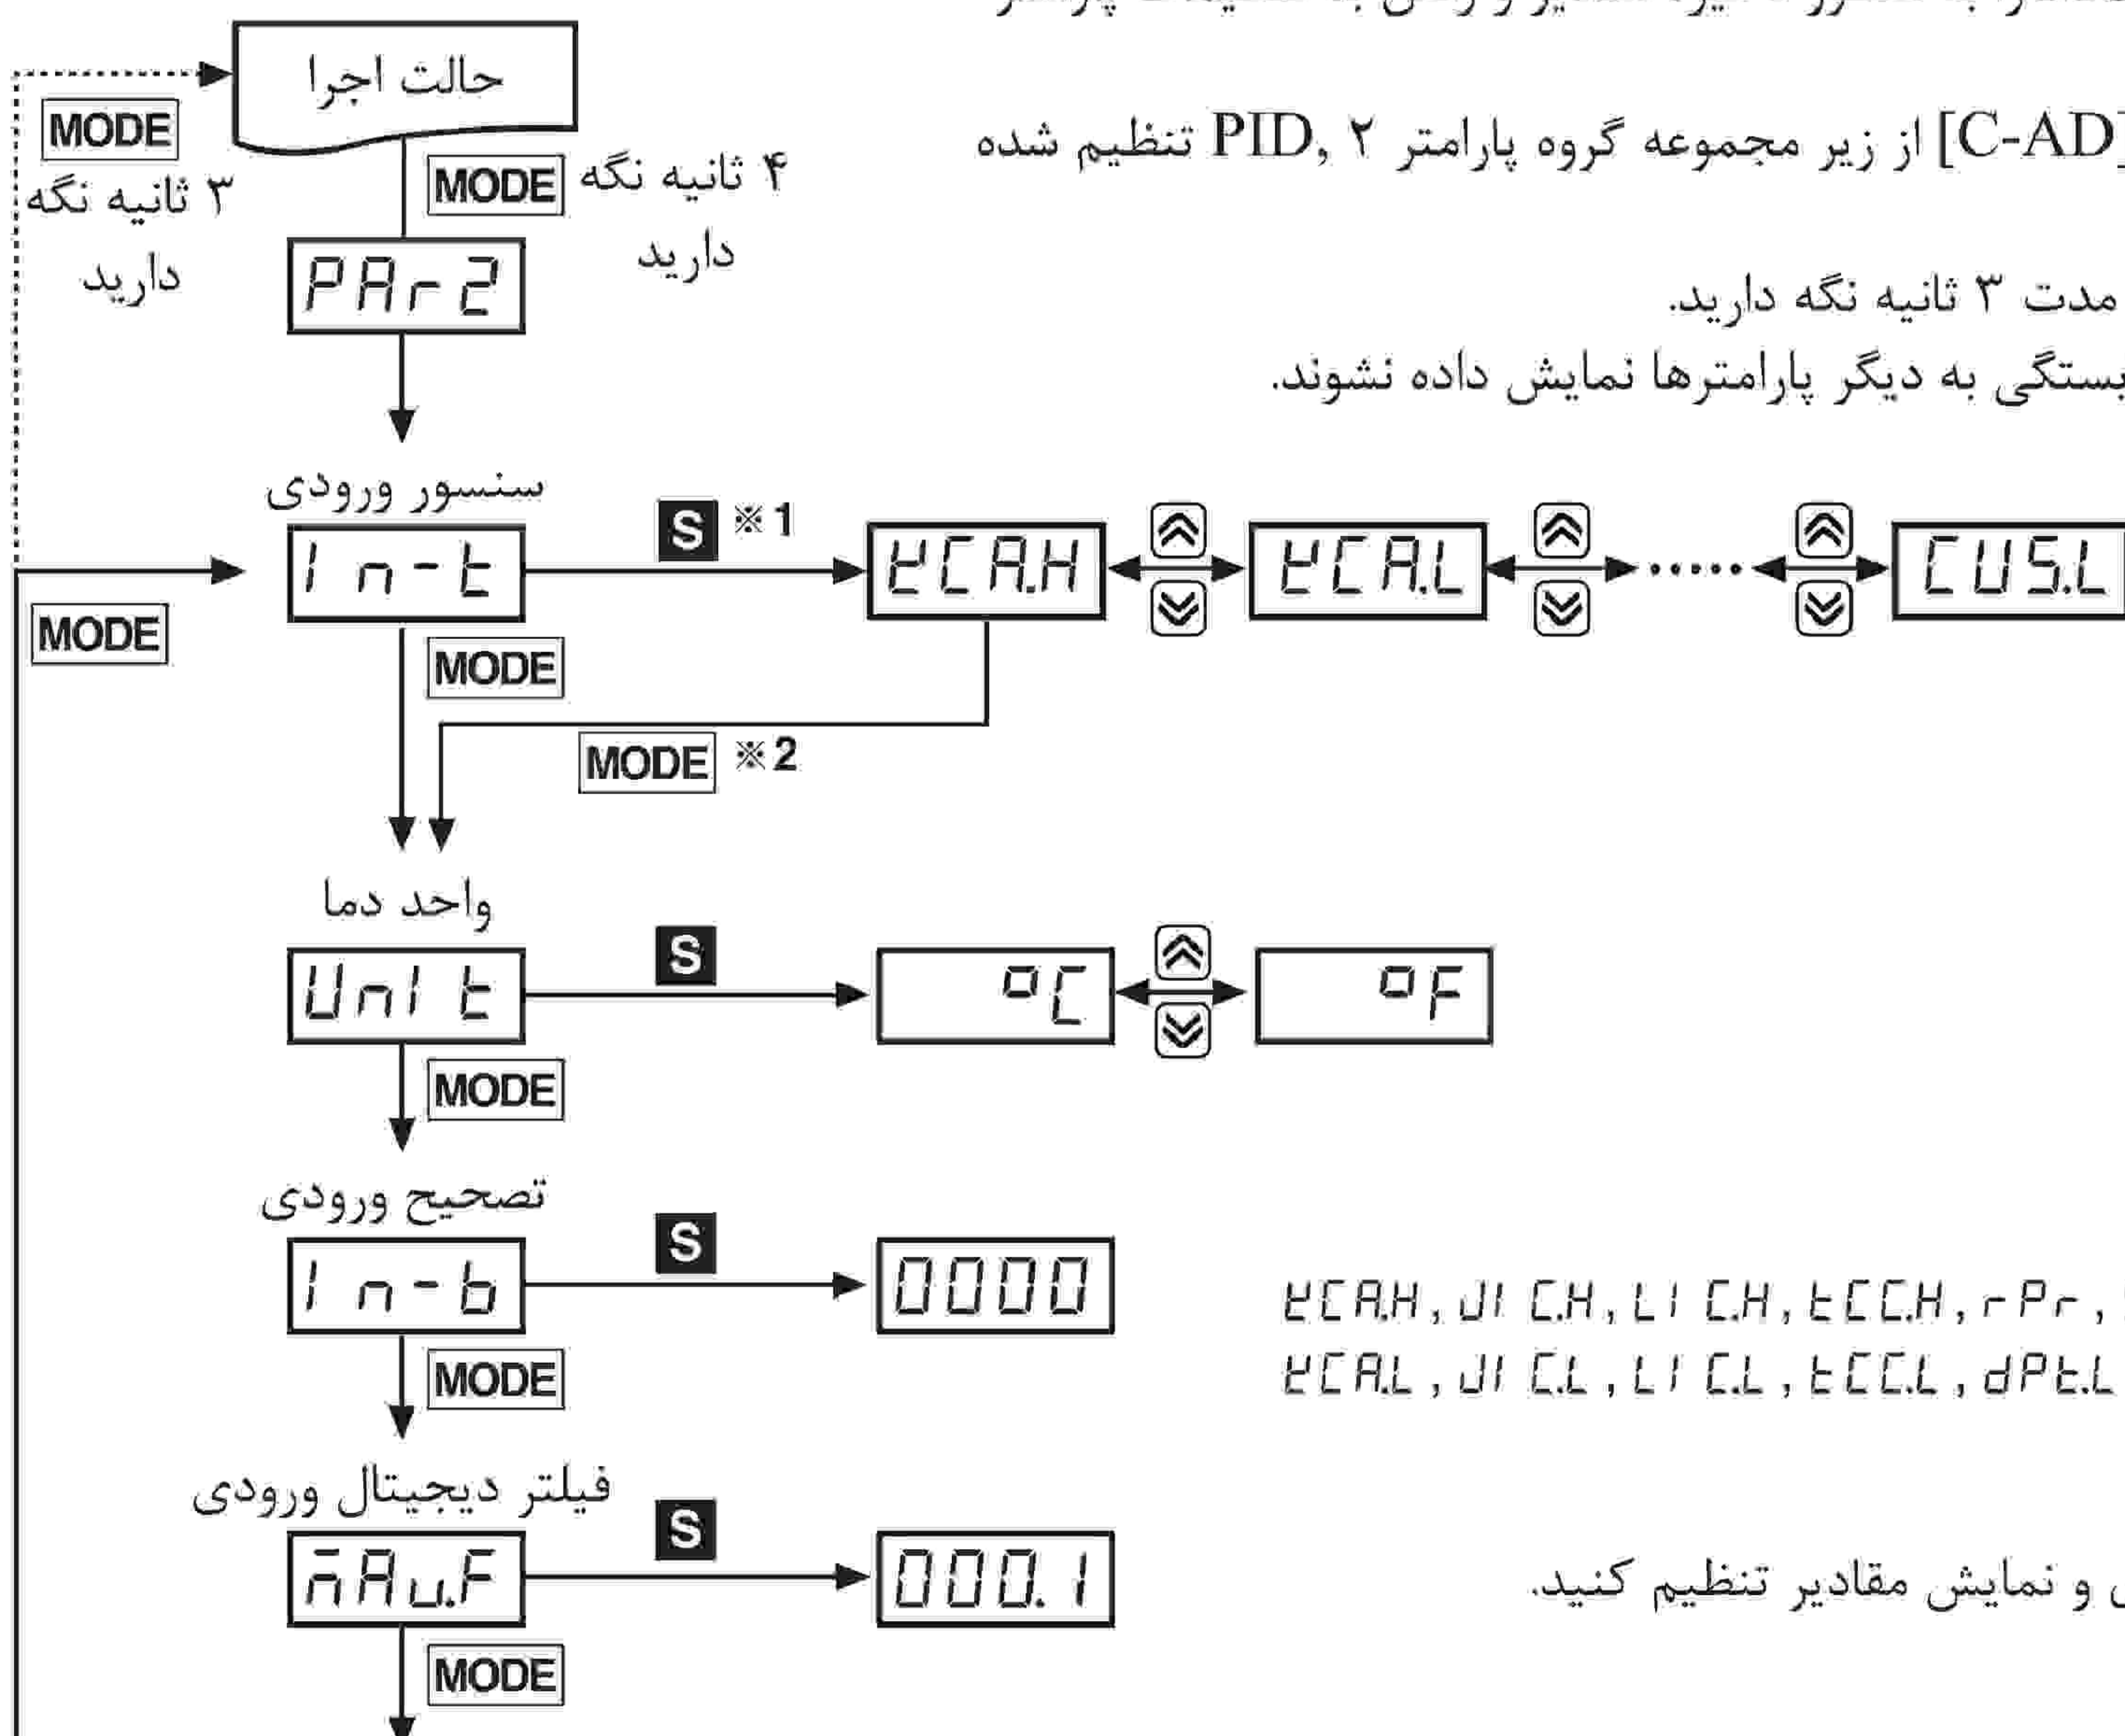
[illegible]

[C-AD] از زیر مجموعه گروه پارامتر ۲ ,PID تنظیم شده

مدت ۳ ثانیه نگه دارید.

بستگی به دیگر پارامترها نمایش داده نشوند.

حالت اجرا

MODE
۳ ثانیه نگه دارید

MODE
۴ ثانیه نگه دارید

PAr2

سنسور ورودی

In-t

S ※1

tCA.H

tCA.L

.....

CUS.L

MODE

MODE

MODE ※2

واحد دما

Unit

S

°C

°F

MODE

تصحیح ورودی

In-b

S

0000

tCA.H , JI C.H , LI C.H , tCC.H , rPr , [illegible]
tCA.L , JI C.L , LI C.L , tCC.L , dPt.L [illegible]

MODE

فیلتر دیجیتال ورودی

mAv.F

S

000.1

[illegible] و نمایش مقادیر تنظیم کنید.

MODE